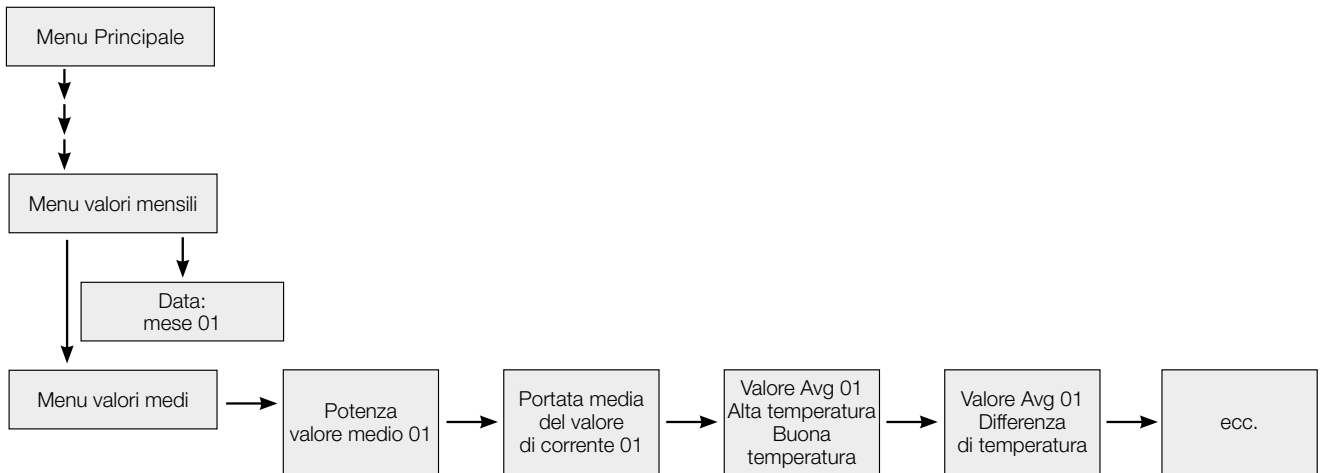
Menu Principale

Menu valori mensili

Data:
mese 01

Menu valori medi

Potenza
valore medio 01

Portata media
del valore
di corrente 01

Valore Avg 01
Alta temperatura
Buona
temperatura

Valore Avg 01
Differenza
di temperatura

ecc.